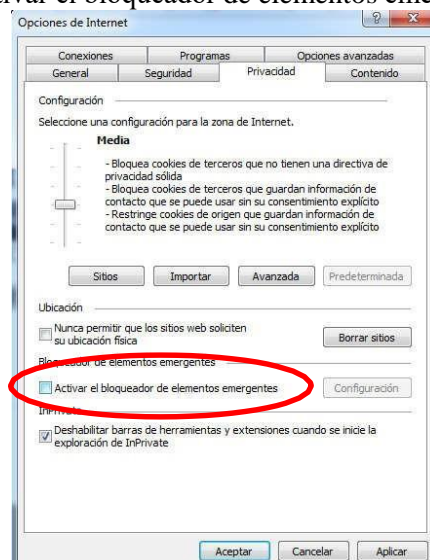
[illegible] el bloqueador de elementos eme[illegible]

Opciones de Internet

?
X

Conexiones | Programas | Opciones avanzadas
General | Seguridad | Privacidad | Contenido

Configuración

Seleccione una configuración para la zona de Internet.

Media

- Bloquea cookies de terceros que no tienen una directiva de privacidad sólida
- Bloquea cookies de terceros que guardan información de contacto que se puede usar sin su consentimiento explícito
- Restringe cookies de origen que guardan información de contacto que se puede usar sin su consentimiento explícito

Sitios | Importar | Avanzada | Predeterminada

Ubicación

Nunca permitir que los sitios web soliciten su ubicación física

Borrar sitios

Bloqueador de elementos emergentes

Activar el bloqueador de elementos emergentes

Configuración

InPrivate

Deshabilitar barras de herramientas y extensiones cuando se inicie la exploración de InPrivate

Aceptar | Cancelar | Aplicar